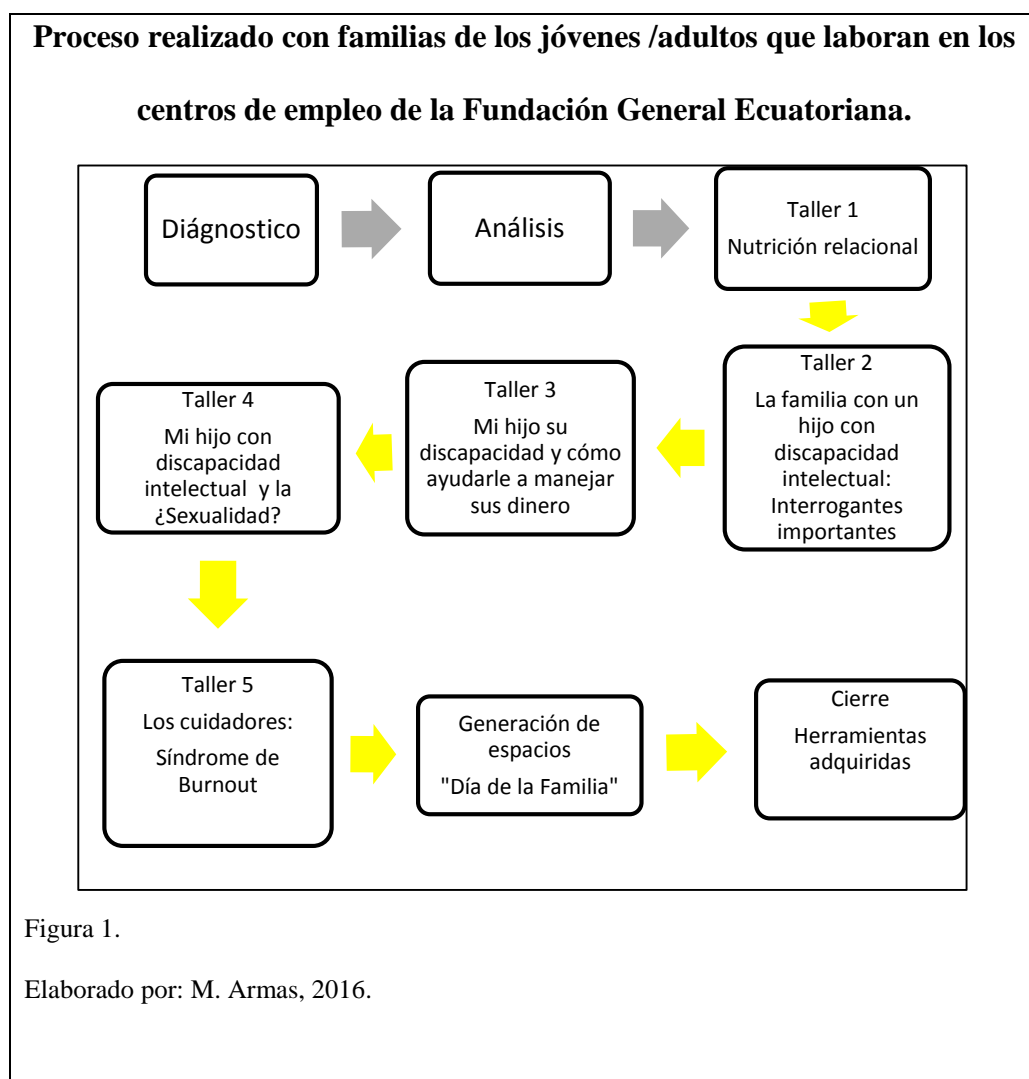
**Proceso realizado con familias de los jóvenes /adultos que laboran en los centros de empleo de la Fundación General Ecuatoriana.**

Diágnostico

Análisis

Taller 1
Nutrición relacional

Taller 2
La familia con un hijo con discapacidad intelectual: Interrogantes importantes

Taller 3
Mi hijo su discapacidad y cómo ayudarle a manejar sus dinero

Taller 4
Mi hijo con discapacidad intelectual y la ¿Sexualidad?

Taller 5
Los cuidadores:
Síndrome de Burnout

Generación de espacios
"Día de la Familia"

Cierre
Herramientas adquiridas

Figura 1.

Elaborado por: M. Armas, 2016.